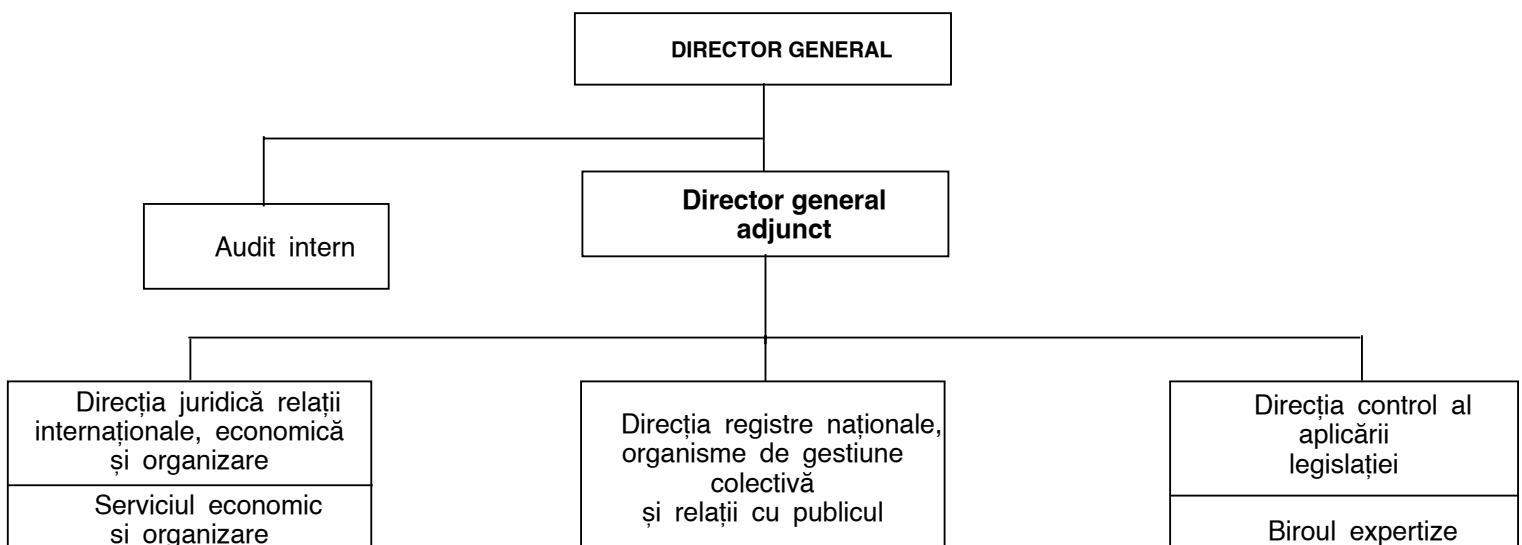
DIRECTOR GENERAL

Audit intern

Director general adjunct

Direcția juridică relații internaționale, economică și organizare

Serviciul economic și organizare

Direcția registre naționale, organisme de gestiune colectivă și relații cu publicul

Direcția control al aplicării legislației

Biroul expertize